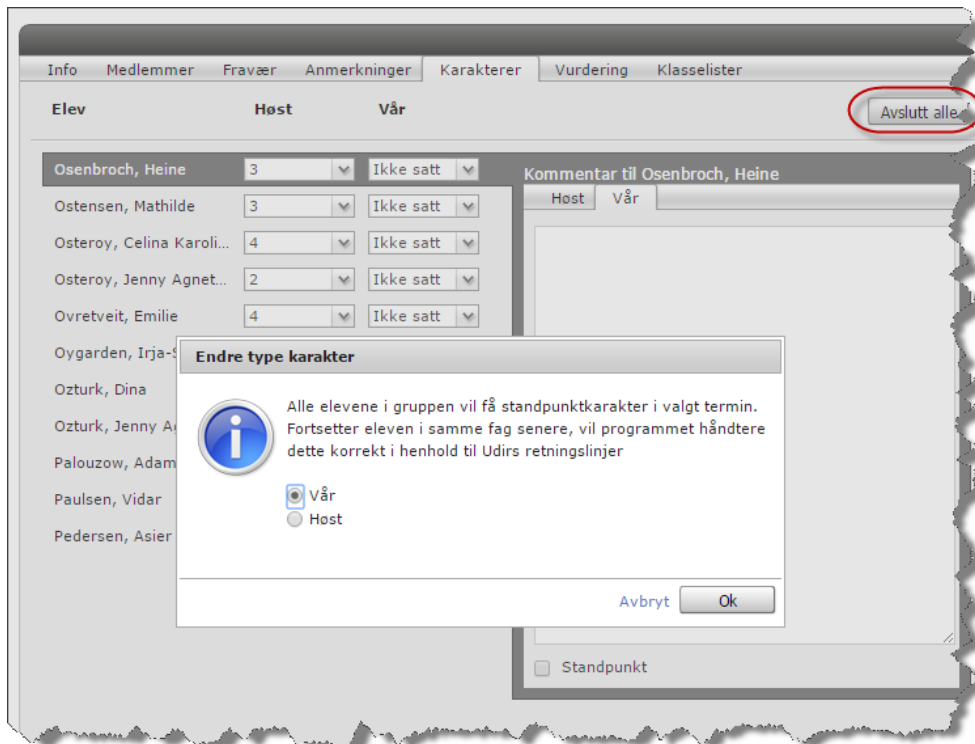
Info Medlemmer Fravær Anmerkninger Karakterer Vurdering Klasselister

Elev Høst Vår

Avslutt alle

| | | |
|---|---|---|
| Osenbroch, Heine | 3 | Ikke satt |
| Ostensen, Mathilde | 3 | Ikke satt |
| Osteroy, Celina Karoli... | 4 | Ikke satt |
| Osteroy, Jenny Agnet... | 2 | Ikke satt |
| Ovretveit, Emilie | 4 | Ikke satt |
| Oygarden, Irja-S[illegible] | | |
| Ozturk, Dina | | |
| Ozturk, Jenny A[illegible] | | |
| Palouzow, Adam | | |
| Paulsen, Vidar | | |
| Pedersen, Asier | | |

Kommentar til Osenbroch, Heine

Høst Vår

Standpunkt

Endre type karakter

Alle elevene i gruppen vil få standpunktkarakter i valgt termin. Fortsetter eleven i samme fag senere, vil programmet håndtere dette korrekt i henhold til Udirs retningslinjer

Vår
Høst

Avbryt Ok